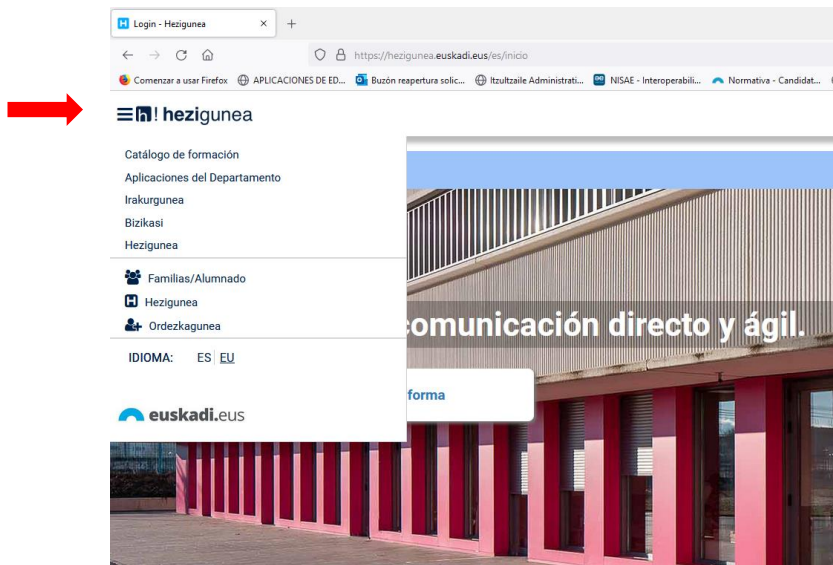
Login - Hezigunea
https://hezigunea.euskadi.eus/es/inicio
Comenzar a usar Firefox APLICACIONES DE ED... Buzón reapertura solic... Itzultzaile Administrati... NISAE - Interoperabili... Normativa - Candidat...

h! hezigunea

Catálogo de formación
Aplicaciones del Departamento
Irakurgunea
Bizikasi
Hezigunea

Familias/Alumnado
Hezigunea
Ordezkagunea

IDIOMA: ES EU

euskadi.eus

comunicación directo y ágil.

forma